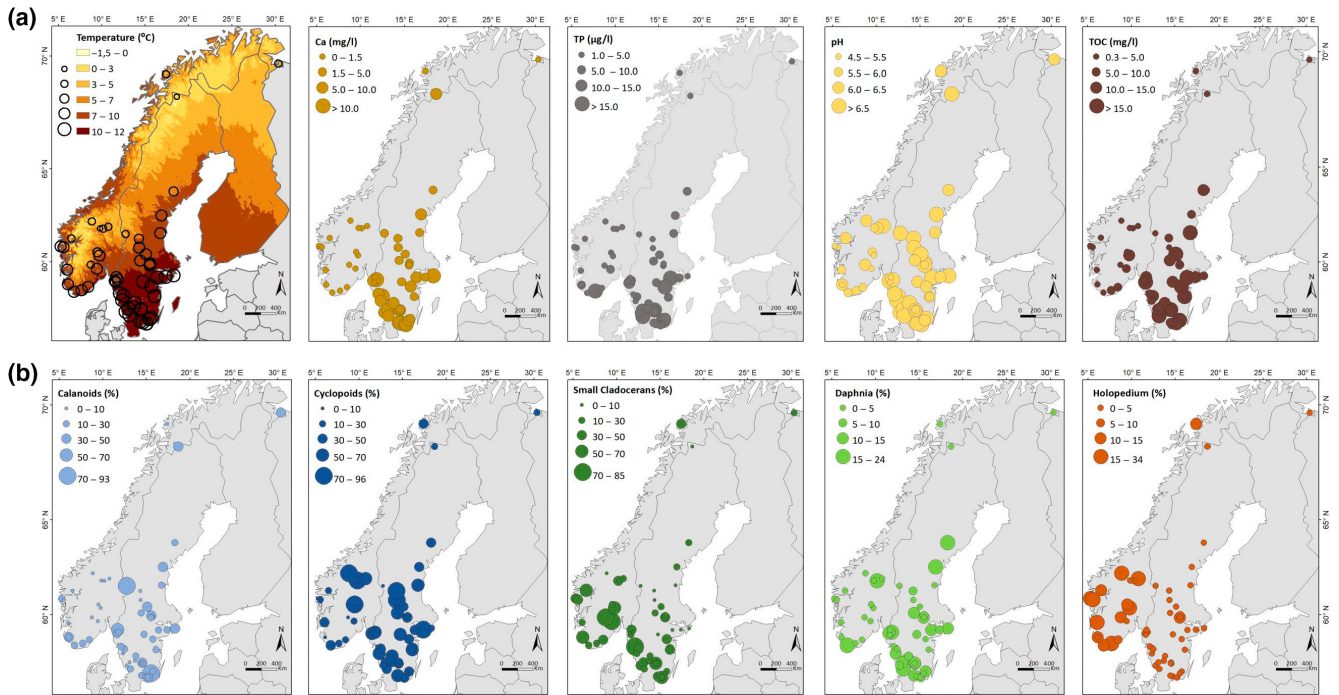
(a)

5° E 10° E 15° E 20° E 25° E 30° E

Temperature (ºC)
-1,5 – 0
0 – 3
3 – 5
5 – 7
7 – 10
10 – 12

70° N
65° N
60° N

N
0 200 400 Km

5° E 10° E 15° E 20° E 25° E 30° E

Ca (mg/l)
0 – 1.5
1.5 – 5.0
5.0 – 10.0
> 10.0

N
0 200 400 Km

5° E 10° E 15° E 20° E 25° E 30° E

TP (µg/l)
1.0 – 5.0
5.0 – 10.0
10.0 – 15.0
> 15.0

N
0 200 400 Km

5° E 10° E 15° E 20° E 25° E 30° E

pH
4.5 – 5.5
5.5 – 6.0
6.0 – 6.5
> 6.5

N
0 200 400 Km

5° E 10° E 15° E 20° E 25° E 30° E

TOC (mg/l)
0.3 – 5.0
5.0 – 10.0
10.0 – 15.0
> 15.0

70° N
65° N
60° N

N
0 200 400 Km

(b)

5° E 10° E 15° E 20° E 25° E 30° E

Calanoids (%)
0 – 10
10 – 30
30 – 50
50 – 70
70 – 93

70° N
65° N
60° N

N
0 200 400 Km

5° E 10° E 15° E 20° E 25° E 30° E

Cyclopoids (%)
0 – 10
10 – 30
30 – 50
50 – 70
70 – 96

N
0 200 400 Km

5° E 10° E 15° E 20° E 25° E 30° E

Small Cladocerans (%)
0 – 10
10 – 30
30 – 50
50 – 70
70 – 85

N
0 200 400 Km

5° E 10° E 15° E 20° E 25° E 30° E

Daphnia (%)
0 – 5
5 – 10
10 – 15
15 – 24

N
0 200 400 Km

5° E 10° E 15° E 20° E 25° E 30° E

Holopedium (%)
0 – 5
5 – 10
10 – 15
15 – 34

70° N
65° N
60° N

N
0 200 400 Km